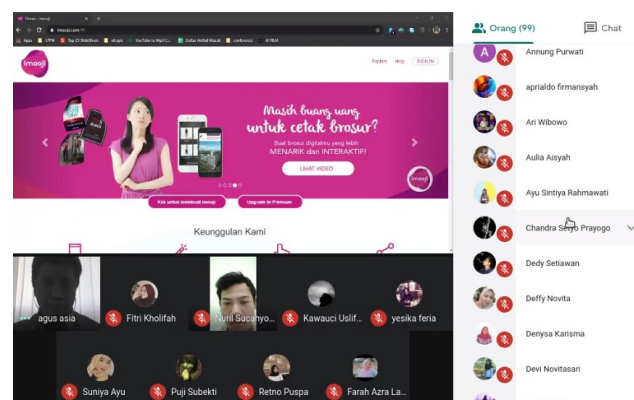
Home - imooji
imooji.com
Apps
UPN
Top 15 Slideshows
ok.ppic
YouTube to Mp3 C...
Daftar Artikel Masuk
conference
IP FILM
imooji
Explore
Help
SIGN IN
Masih buang uang untuk cetak brosur?
Buat brosur digitalmu yang lebih MENARIK dan INTERAKTIF!
LIHAT VIDEO
Klik untuk membuat imooji
Upgrade to Premium
Keunggulan Kami
agus asia
Fitri Kholifah
Nurul Sucahyo...
Kawauci Uslif...
yesika feria
Suniya Ayu
Puji Subekti
Retno Puspa
Farah Azra La...
Orang (99)
Chat
Annung Purwati
aprialdo firmansyah
Ari Wibowo
Aulia Aisyah
Ayu Sintiya Rahmawati
Chandra Setyo Prayogo
Dedy Setiawan
Deffy Novita
Denysa Karisma
Devi Novitasari